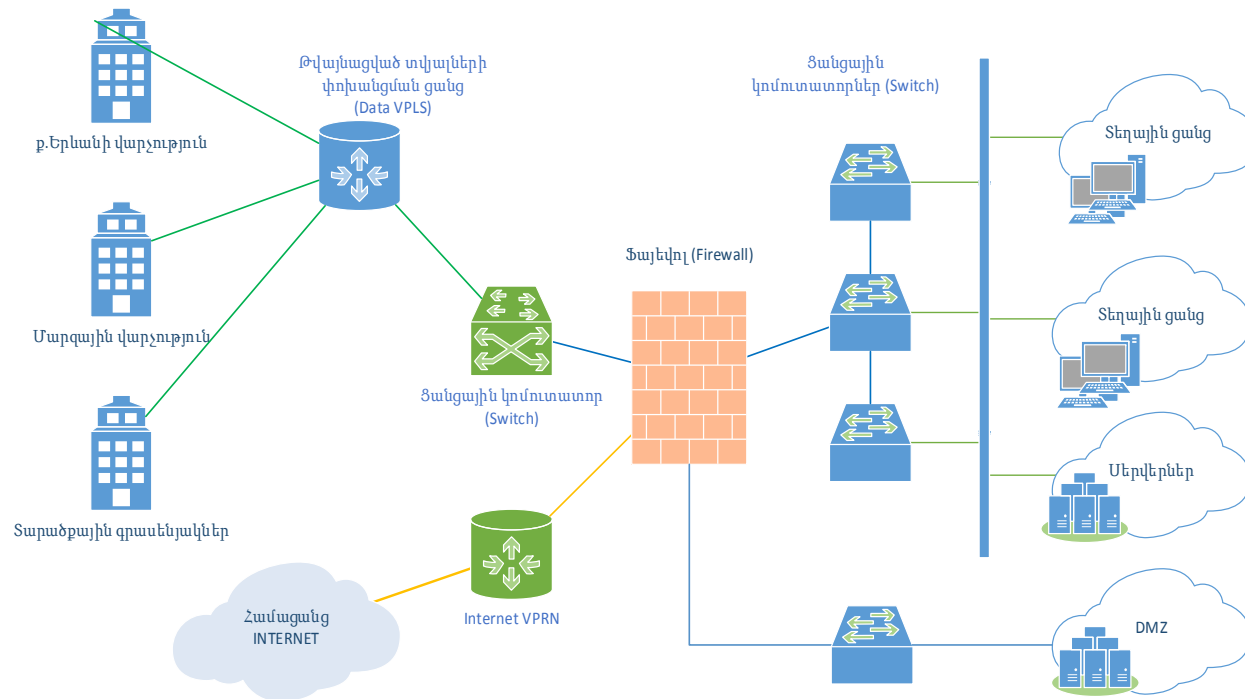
Թվայնացված տվյալների փոխանցման ցանց (Data VPLS)

Ցանցային կոմուտատորներ (Switch)

ք.Երևանի վարչություն

Տեղային ցանց

Ֆայեվոլ (Firewall)

Տեղային ցանց

Մարզային վարչություն

Ցանցային կոմուտատոր (Switch)

Սերվերներ

Տարածքային գրասենյակներ

Համացանց INTERNET

Internet VPRN

DMZ